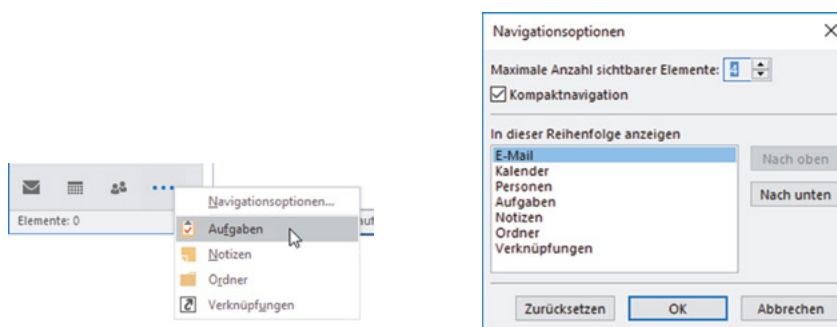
Elemente: 0

Navigationsoptionen...
Aufgaben
Notizen
Ordner
Verknüpfungen

aut

Navigationsoptionen
×

Maximale Anzahl sichtbarer Elemente: 4
Kompaktnavigation

In dieser Reihenfolge anzeigen
E-Mail
Kalender
Personen
Aufgaben
Notizen
Ordner
Verknüpfungen

Nach oben
Nach unten

Zurücksetzen
OK
Abbrechen